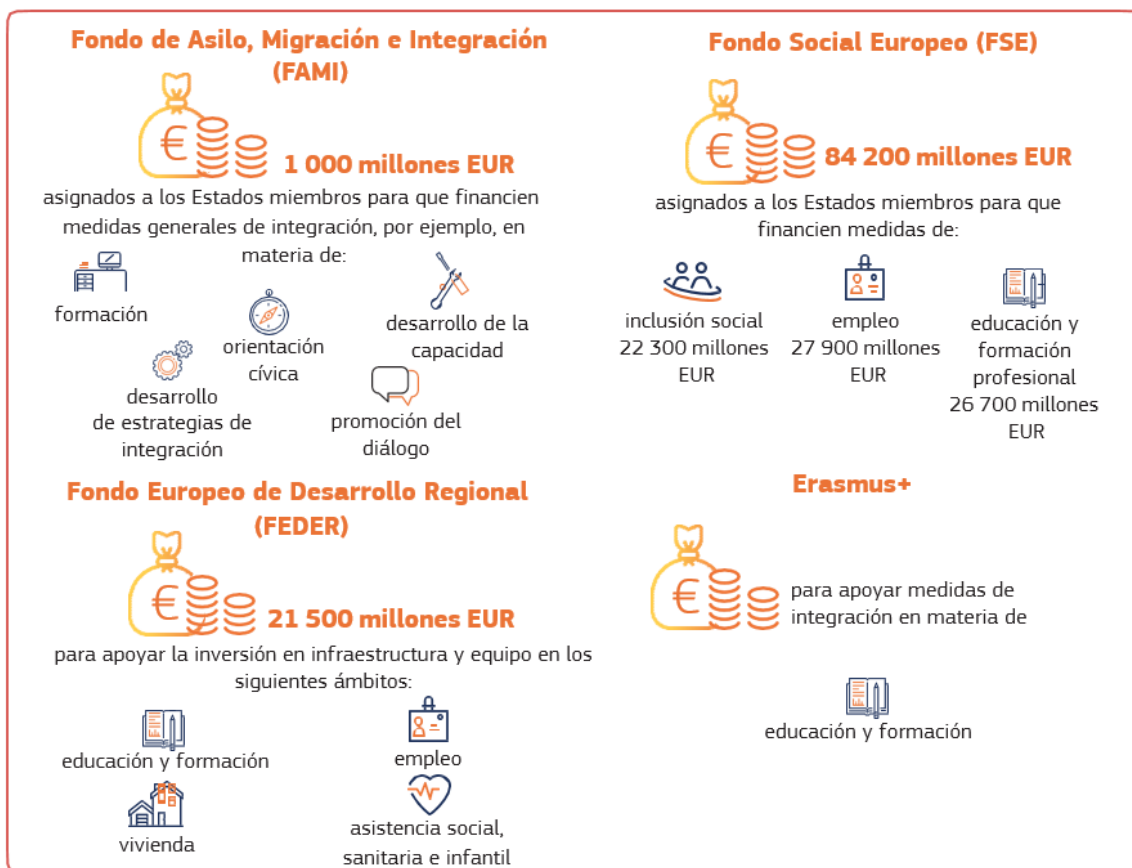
Fondo de Asilo, Migración e Integración (FAMI)

1 000 millones EUR

asignados a los Estados miembros para que financien medidas generales de integración, por ejemplo, en materia de:

formación

orientación cívica

desarrollo de la capacidad

desarrollo de estrategias de integración

promoción del diálogo

Fondo Social Europeo (FSE)

84 200 millones EUR

asignados a los Estados miembros para que financien medidas de:

inclusión social 22 300 millones EUR

empleo 27 900 millones EUR

educación y formación profesional 26 700 millones EUR

Fondo Europeo de Desarrollo Regional (FEDER)

21 500 millones EUR

para apoyar la inversión en infraestructura y equipo en los siguientes ámbitos:

educación y formación

empleo

vivienda

asistencia social, sanitaria e infantil

Erasmus+

para apoyar medidas de integración en materia de

educación y formación